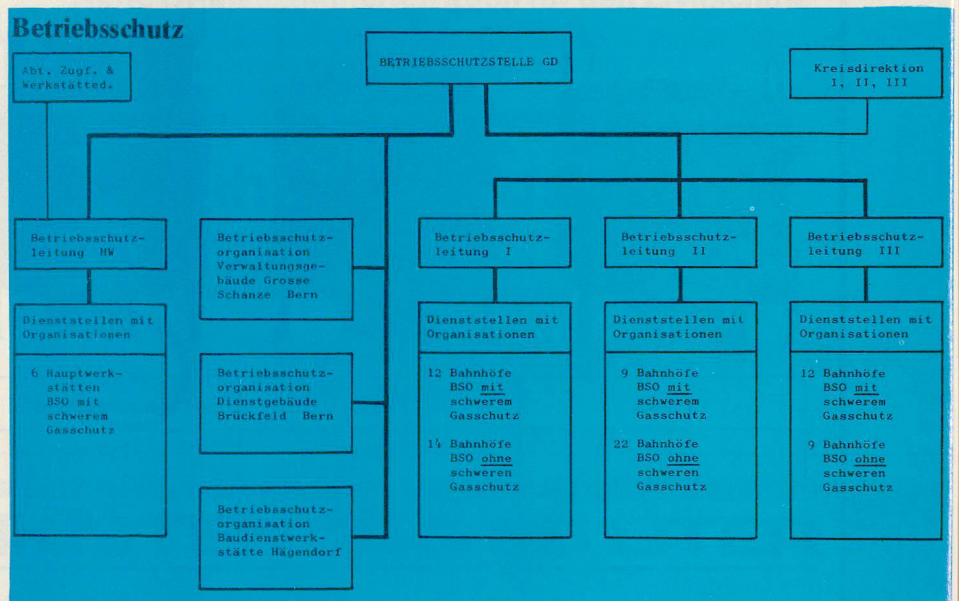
Betriebsschutz

BETRIEBSSCHUTZSTELLE GD

Abt. Zugf. & Werkstätten

Kreisdirektion I, II, III

Betriebsschutzleitung MW

Dienststellen mit Organisationen

6 Hauptwerkstätten BSO mit schwerem Gasschutz

Betriebsschutzorganisation Verwaltungsgebäude Grosse Schanze Bern

Betriebsschutzorganisation Dienstgebäude Brückfeld Bern

Betriebsschutzorganisation Baudienstwerkstätte Hägendorf

Betriebsschutzleitung I

Dienststellen mit Organisationen

12 Bahnhöfe BSO mit schwerem Gasschutz

14 Bahnhöfe BSO ohne schweren Gasschutz

Betriebsschutzleitung II

Dienststellen mit Organisationen

9 Bahnhöfe BSO mit schwerem Gasschutz

22 Bahnhöfe BSO ohne schweren Gasschutz

Betriebsschutzleitung III

Dienststellen mit Organisationen

12 Bahnhöfe BSO mit schwerem Gasschutz

9 Bahnhöfe BSO ohne schweren Gasschutz